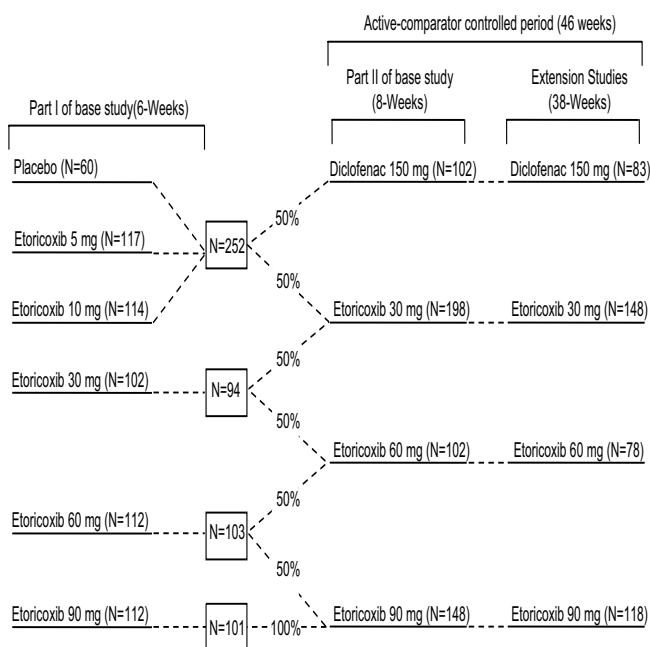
Active-comparator controlled period (46 weeks)

Part I of base study(6-Weeks)

Part II of base study (8-Weeks)

Extension Studies (38-Weeks)

Placebo (N=60)

Etoricoxib 5 mg (N=117)

Etoricoxib 10 mg (N=114)

N=252

50%

50%

Diclofenac 150 mg (N=102)

Diclofenac 150 mg (N=83)

Etoricoxib 30 mg (N=198)

Etoricoxib 30 mg (N=148)

Etoricoxib 30 mg (N=102)

N=94

50%

50%

Etoricoxib 60 mg (N=102)

Etoricoxib 60 mg (N=78)

Etoricoxib 60 mg (N=112)

N=103

50%

50%

Etoricoxib 90 mg (N=112)

N=101

100%

Etoricoxib 90 mg (N=148)

Etoricoxib 90 mg (N=118)